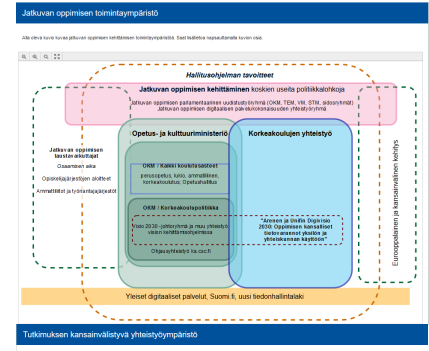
Jatkuvan oppimisen toimintaympäristö

Alla oleva kuva kuvaa jatkuvan oppimisen kehittämisen toimintaympäristöä. Saat lisätietoa napsauttamalla kuvan osia.

Hallitusohjelman tavoitteet

Jatkuvan oppimisen kehittäminen koskien useita politiikkalohkoja

Jatkuvan oppimisen parlamentaarinen uudistustyöryhmä (OKM, TEM, VM, STM, sidosryhmät)
Jatkuvan oppimisen digitaalisen palvelukokonaisuuden yhteistyöryhmä

Opetus- ja kulttuuriministeriö

Korkeakoulujen yhteistyö

Jatkuvan oppimisen taustarakenteet

Osaamisen aika

Opiskelijajärjestöjen aloitteet

Ammattitiet ja työmarkkinajärjestöt

OKM / Kaikki koulutusasteet

perusopetus, lukio, ammatillinen, korkeakoulutus, Opetushallitus

OKM / Korkeakoulupolitiikka

Visio 2030 -yhteistyö ja muu yhteistyö vision kehittämistyöstä

Ohjausyhteistyö ka.csc.fi

"Arenen ja Unifin Digivisio 2030: Oppimisen kansallinen tietovarannot yksilön ja yhteiskunnan käyttöön"

Eurooppalainen ja kansainvälinen kehitys

Yleiset digitaaliset palvelut, Suomi.fi, uusi tiedonhallintalaki

Tutkimuksen kansainvälistyvä yhteistyöympäristö